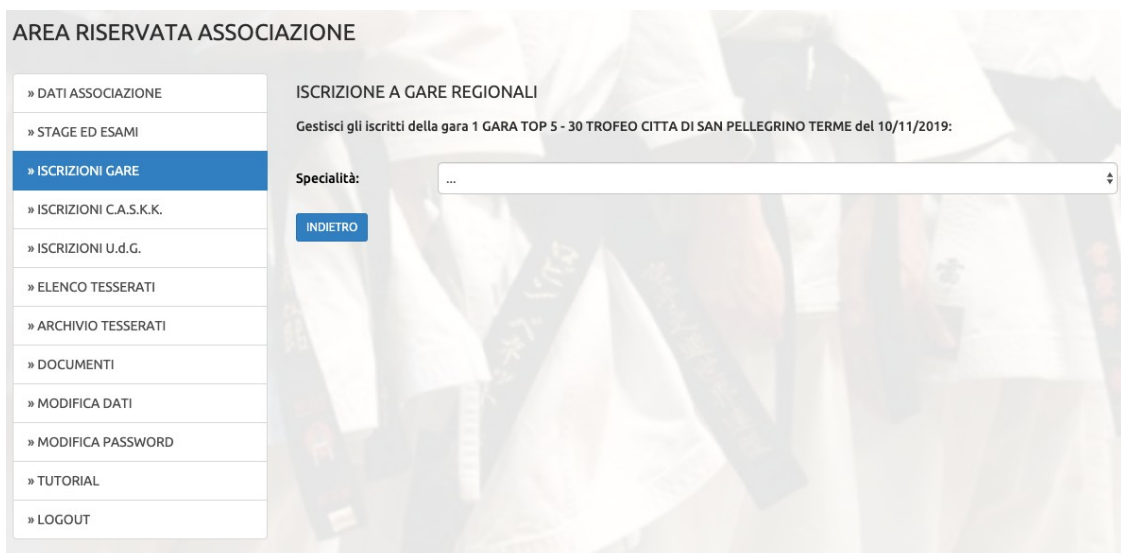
AREA RISERVATA ASSOCIAZIONE

» DATI ASSOCIAZIONE
» STAGE ED ESAMI
» ISCRIZIONI GARE
» ISCRIZIONI C.A.S.K.K.
» ISCRIZIONI U.d.G.
» ELENCO TESSERATI
» ARCHIVIO TESSERATI
» DOCUMENTI
» MODIFICA DATI
» MODIFICA PASSWORD
» TUTORIAL
» LOGOUT

ISCRIZIONE A GARE REGIONALI

Gestisci gli iscritti della gara 1 GARA TOP 5 - 30 TROFEO CITTA DI SAN PELLEGRINO TERME del 10/11/2019:

Specialità: ...

INDIETRO